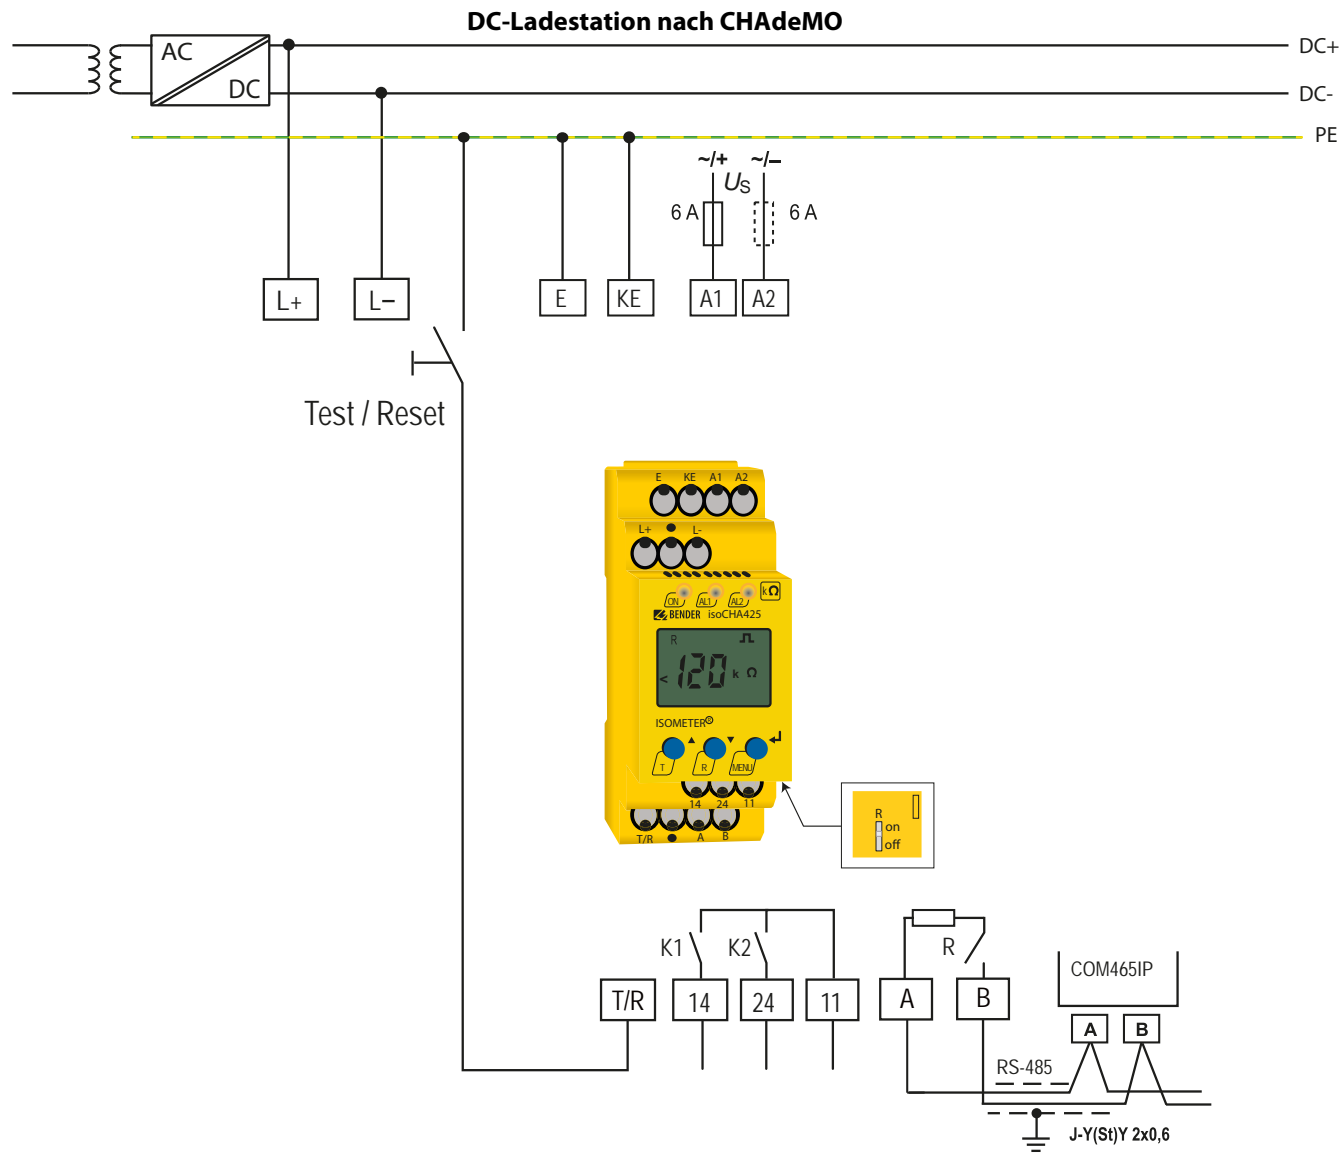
DC-Ladestation nach CHAdeMO

AC
DC

DC+
DC-
PE

~/+ ~/–
$U_S$
6 A 6 A

L+ L– E KE A1 A2

Test / Reset

E KE A1 A2
L+ L-
ON AL1 AL2 kΩ
BENDER isoCHA425
R
< 120 k Ω
ISOMETER®
T R MENU
14 24 11
T/R A B

R
on
off

K1 K2
R
COM465IP
T/R 14 24 11 A B
A B
RS-485
J-Y(St)Y 2x0,6